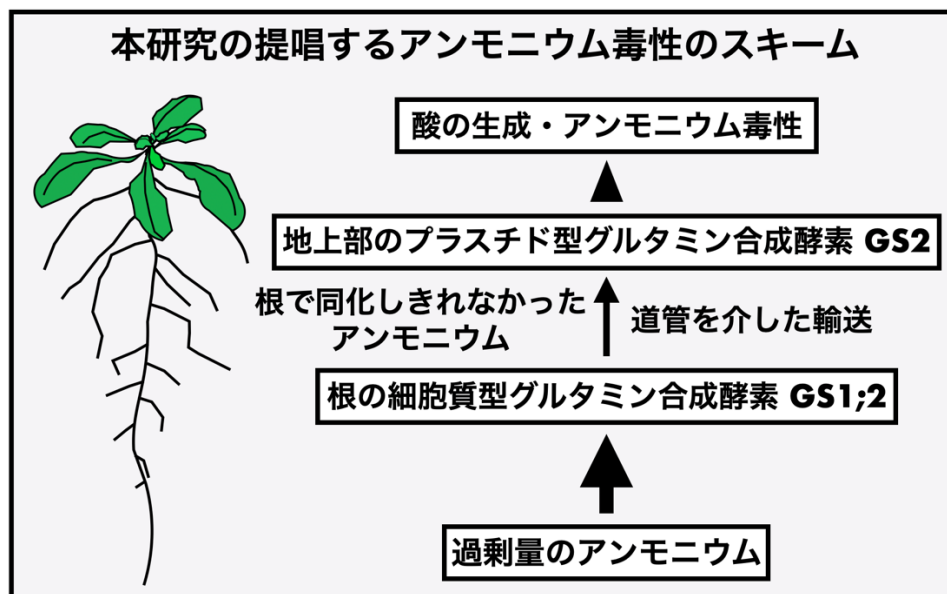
本研究の提唱するアンモニウム毒性のスキーム

酸の生成・アンモニウム毒性

地上部のプラスチド型グルタミン合成酵素 GS2

根で同化しきれなかったアンモニウム

道管を介した輸送

根の細胞質型グルタミン合成酵素 GS1;2

過剰量のアンモニウム